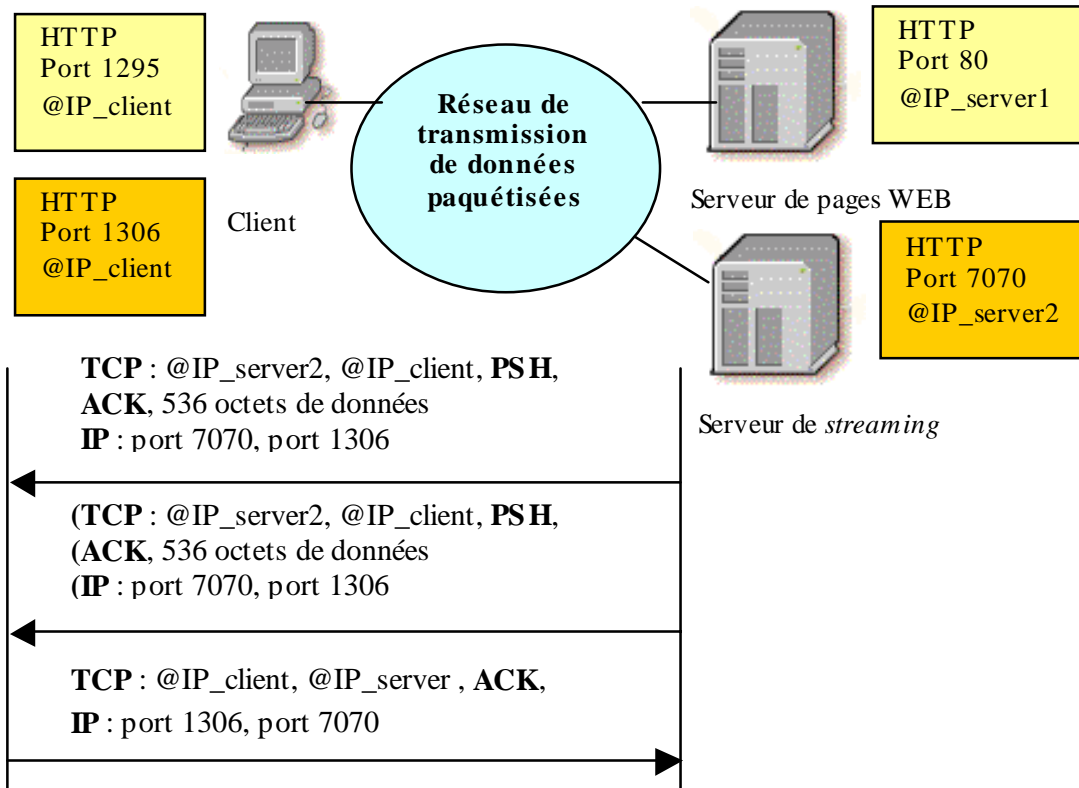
HTTP
Port 1295
@IP_client

HTTP
Port 1306
@IP_client

Client

Réseau de transmission de données paquétisées

HTTP
Port 80
@IP_server1

Serveur de pages WEB

HTTP
Port 7070
@IP_server2

Serveur de *streaming*

**TCP** : @IP_server2, @IP_client, **PSH**, **ACK**, 536 octets de données
**IP** : port 7070, port 1306

(**TCP** : @IP_server2, @IP_client, **PSH**,
(**ACK**, 536 octets de données
(**IP** : port 7070, port 1306

**TCP** : @IP_client, @IP_server , **ACK**,
**IP** : port 1306, port 7070